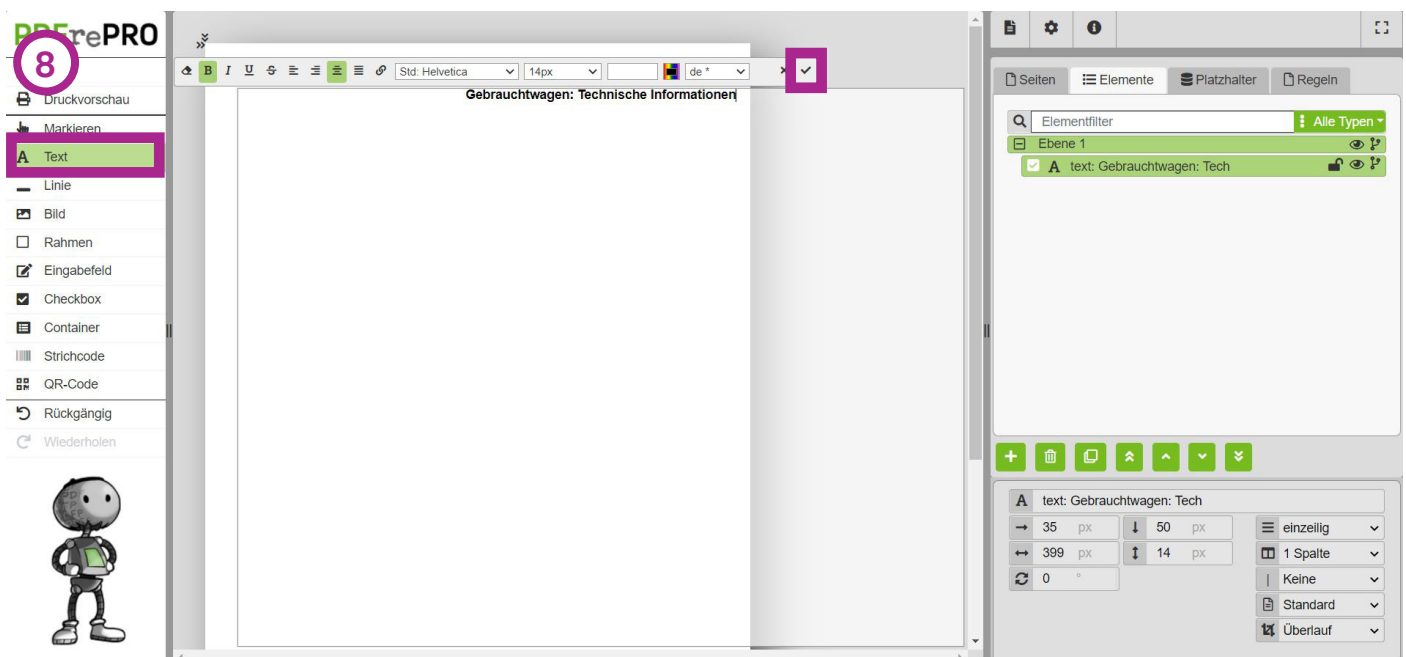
PDFrePRO
8
Druckvorschau
Markieren
Text
Linie
Bild
Rahmen
Eingabefeld
Checkbox
Container
Strichcode
QR-Code
Rückgängig
Wiederholen

B I U S
Std: Helvetica
14px
de *

Gebrauchtwagen: Technische Informationen

Seiten
Elemente
Platzhalter
Regeln

Elementfilter
Alle Typen
Ebene 1
text: Gebrauchtwagen: Tech

text: Gebrauchtwagen: Tech
35 px
50 px
399 px
14 px
0 °
einzeilig
1 Spalte
Keine
Standard
Überlauf